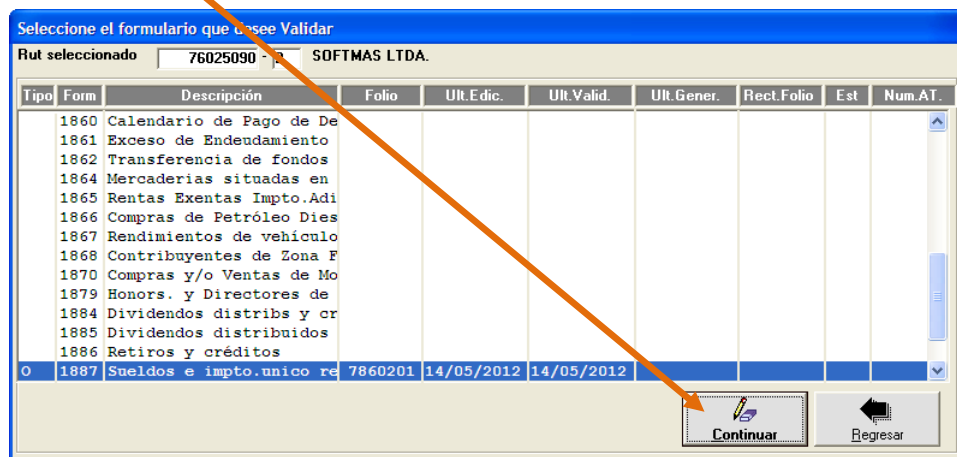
Seleccione el formulario que desee Validar

Rut seleccionado 76025090 - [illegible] SOFTMAS LTDA.

| Tipo | Form | Descripción | Folio | Ult.Edic. | Ult.Valid. | Ult.Gener. | Rect.Folio | Est | Num.AT. |
|---|---|---|---|---|---|---|---|---|---|
| | 1860 | Calendario de Pago de De | | | | | | | |
| | 1861 | Exceso de Endeudamiento | | | | | | | |
| | 1862 | Transferencia de fondos | | | | | | | |
| | 1864 | Mercaderias situadas en | | | | | | | |
| | 1865 | Rentas Exentas Impto.Adi | | | | | | | |
| | 1866 | Compras de Petróleo Dies | | | | | | | |
| | 1867 | Rendimientos de vehículo | | | | | | | |
| | 1868 | Contribuyentes de Zona F | | | | | | | |
| | 1870 | Compras y/o Ventas de Mo | | | | | | | |
| | 1879 | Honors. y Directores de | | | | | | | |
| | 1884 | Dividendos distribs y cr | | | | | | | |
| | 1885 | Dividendos distribuidos | | | | | | | |
| | 1886 | Retiros y créditos | | | | | | | |
| O | 1887 | Sueldos e impto.unico re | 7860201 | 14/05/2012 | 14/05/2012 | | | | |

Continuar

Regresar